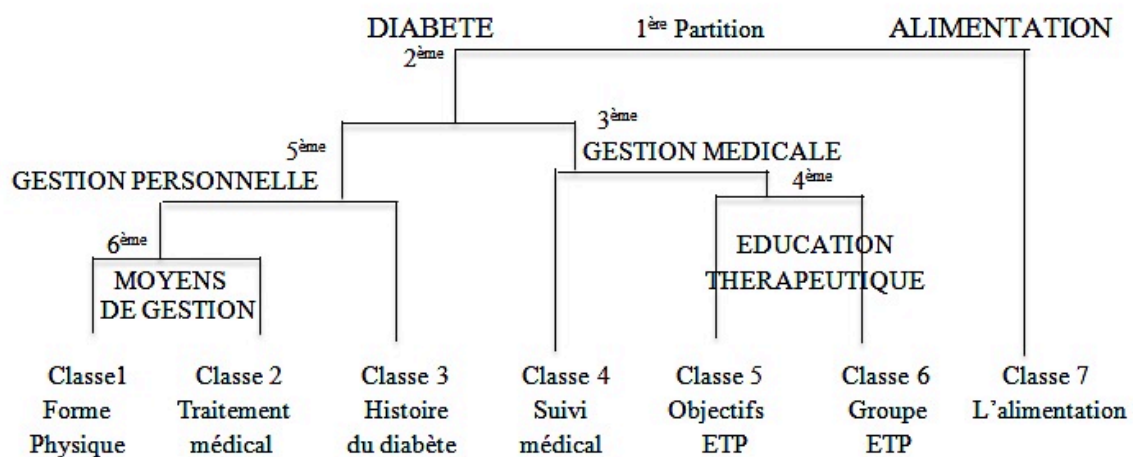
DIABETE

1$^{ère}$ Partition

ALIMENTATION

2$^{ème}$

3$^{ème}$

5$^{ème}$

GESTION MEDICALE

GESTION PERSONNELLE

4$^{ème}$

6$^{ème}$

EDUCATION THERAPEUTIQUE

MOYENS DE GESTION

Classe1 Forme Physique

Classe 2 Traitement médical

Classe 3 Histoire du diabète

Classe 4 Suivi médical

Classe 5 Objectifs ETP

Classe 6 Groupe ETP

Classe 7 L'alimentation